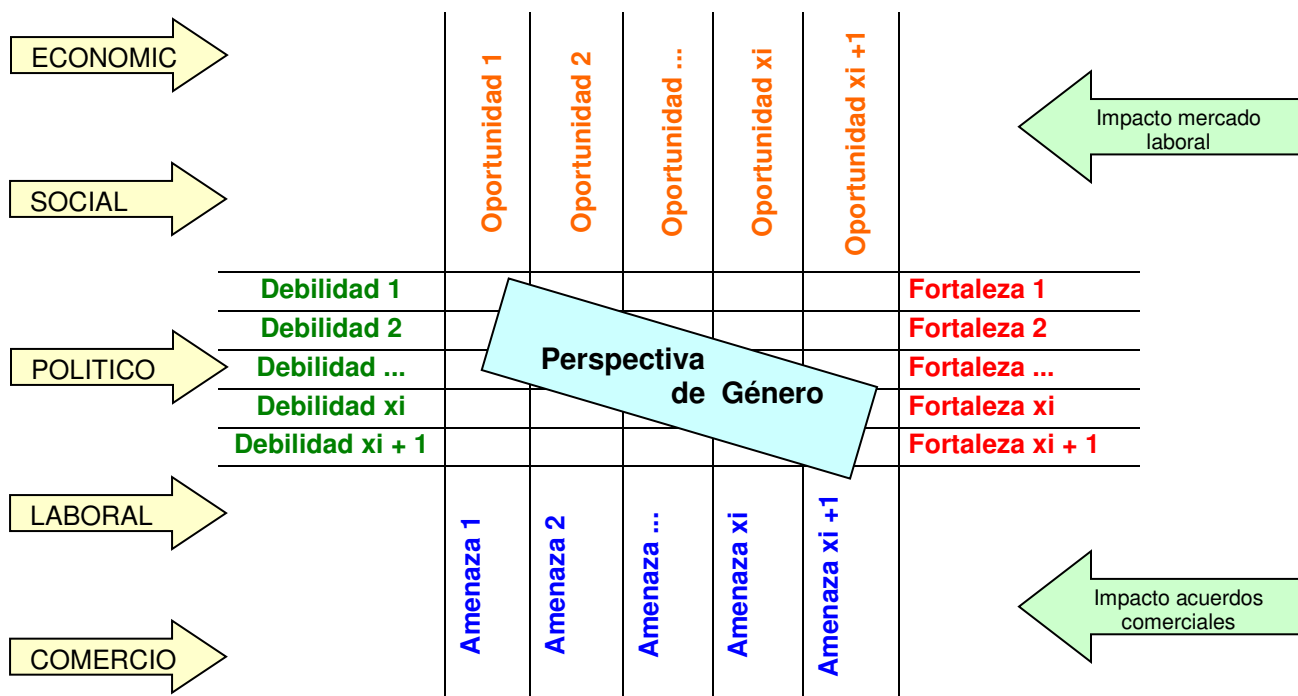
ECONOMIC

SOCIAL

POLITICO

LABORAL

COMERCIO

Oportunidad 1

Oportunidad 2

Oportunidad ...

Oportunidad xi

Oportunidad xi +1

Impacto mercado laboral

Debilidad 1
Debilidad 2
Debilidad ...
Debilidad xi
Debilidad xi + 1

Perspectiva de Género

Fortaleza 1
Fortaleza 2
Fortaleza ...
Fortaleza xi
Fortaleza xi + 1

Amenaza 1

Amenaza 2

Amenaza ...

Amenaza xi

Amenaza xi +1

Impacto acuerdos comerciales